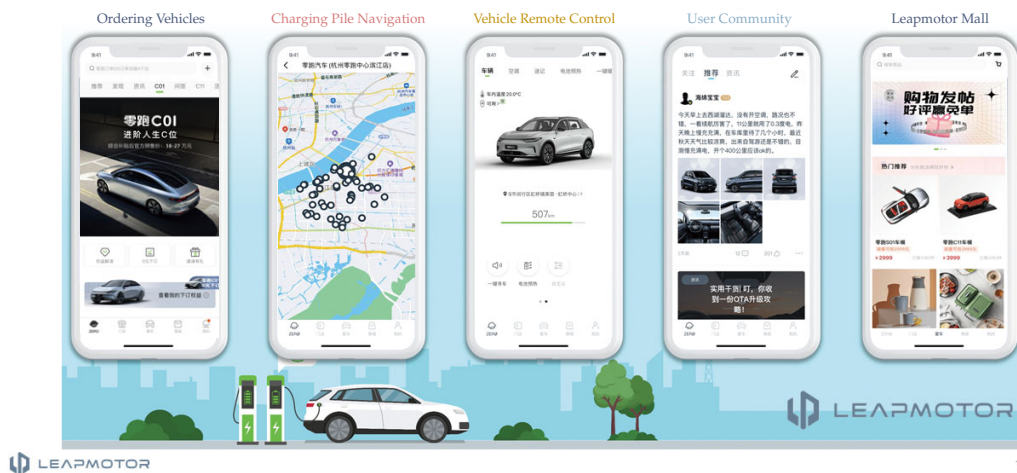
Ordering Vehicles

Charging Pile Navigation

Vehicle Remote Control

User Community

Leapmotor Mall

9:41

推荐 关注 资讯 C01 问答 C11

零跑C01

进阶人生C位

查看我的下订权益

9:41

零跑汽车(杭州零跑中心滨江店)

9:41

车辆 空调 座椅 电池预热 一键

507km

一键寻车 电池预热

9:41

关注 推荐 资讯

海绵宝宝

今天早上去西湖溜达,没有开空调,路况也不错,一看续航历害了,11公里就用了0.3度电。昨天晚上慢充充满,在车库里停了几个小时,最近秋天天气比较凉爽,出来自驾游还是不错的,目测慢充满电,开个400公里应该ok的。

实用干货!叮,你收到一份OTA升级攻略!

9:41

购物发帖 好评赢免单

热门推荐

零跑S01车模

零跑C11车模

¥999

¥3999

LEAPMOTOR

LEAPMOTOR